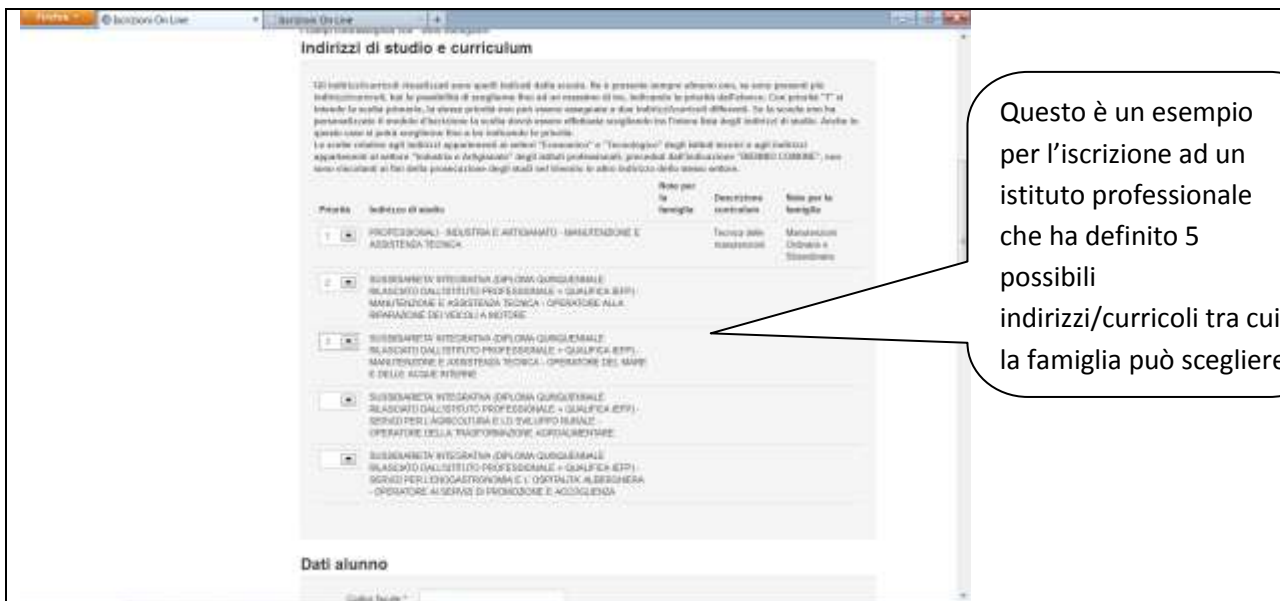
Firefox | Iscrizioni On Line | Iscrizioni On Line | +

Indirizzi di studio e curriculum

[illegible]

| Priorità | Indirizzo di studio | Note per la famiglia | Descrizione curricolare | Note per la famiglia |
|---|---|---|---|---|
| 1 | PROFESSIONALI - INDUSTRIA E ARTIGIANATO - MANUTENZIONE E ASSISTENZA TECNICA | | Tecnico della manutenzione | Manutenzioni Ordinarie e Straordinarie |
| 2 | SUSSIDIARIETA' INTEGRATIVA (DIPLOMA QUINQUENNALE RILASCIATO DALL'ISTITUTO PROFESSIONALE + QUALIFICA IEFP) - MANUTENZIONE E ASSISTENZA TECNICA - OPERATORE ALLA RIPARAZIONE DEI VEICOLI A MOTORE | | | |
| 3 | SUSSIDIARIETA' INTEGRATIVA (DIPLOMA QUINQUENNALE RILASCIATO DALL'ISTITUTO PROFESSIONALE + QUALIFICA IEFP) - MANUTENZIONE E ASSISTENZA TECNICA - OPERATORE DEL MARE E DELLE ACQUE INTERNE | | | |
| | SUSSIDIARIETA' INTEGRATIVA (DIPLOMA QUINQUENNALE RILASCIATO DALL'ISTITUTO PROFESSIONALE + QUALIFICA IEFP) - SERVIZI PER L'AGRICOLTURA E LO SVILUPPO RURALE - OPERATORE DELLA TRASFORMAZIONE AGROALIMENTARE | | | |
| | SUSSIDIARIETA' INTEGRATIVA (DIPLOMA QUINQUENNALE RILASCIATO DALL'ISTITUTO PROFESSIONALE + QUALIFICA IEFP) - SERVIZI PER L'ENOGASTRONOMIA E L'OSPITALITA' ALBERGHIERA - OPERATORE AI SERVIZI DI PROMOZIONE E ACCOGLIENZA | | | |

Dati alunno

Codice fiscale *

Questo è un esempio per l'iscrizione ad un istituto professionale che ha definito 5 possibili indirizzi/curricoli tra cui la famiglia può scegliere